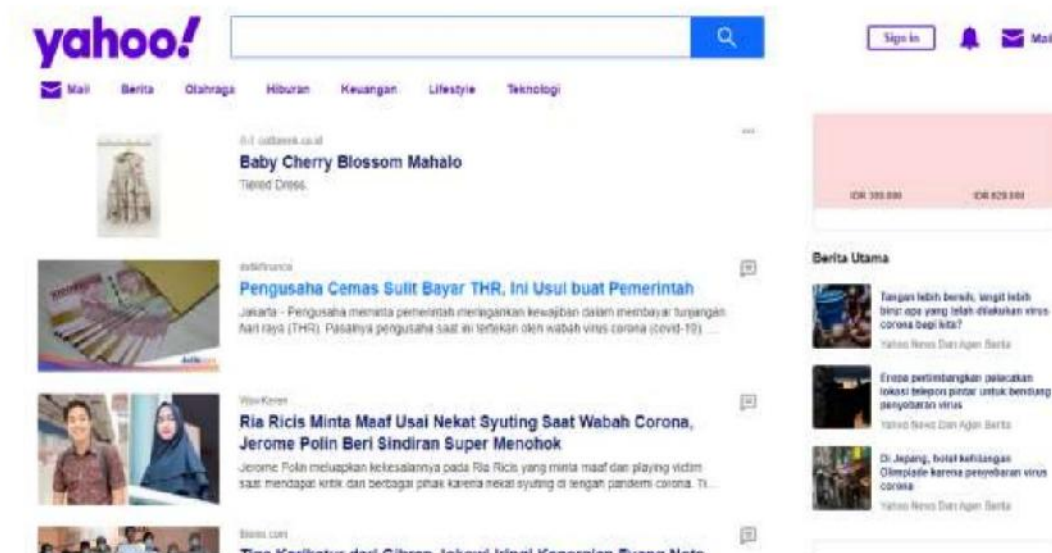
yahoo!

Sign in

Mail

Mail Berita Olahraga Hiburan Keuangan Lifestyle Teknologi

Iklan cottonink.co.id

Baby Cherry Blossom Mahalo

Tiered Dress.

IDR 355.000 IDR 829.000

detikfinance

Pengusaha Cemas Sulit Bayar THR, Ini Usul buat Pemerintah

Jakarta - Pengusaha meminta pemerintah meringankan kewajiban dalam membayar tunjangan hari raya (THR). Pasalnya pengusaha saat ini tertekan oleh wabah virus corona (covid-19). ...

Berita Utama

Tangan lebih bersih, langit lebih biru: apa yang telah dilakukan virus corona bagi kita?

Yahoo News Dan Agen Berita

Eropa pertimbangkan pelacakan lokasi telepon pintar untuk bendung penyebaran virus

Yahoo News Dan Agen Berita

Di Jepang, hotel kehilangan Olimpiade karena penyebaran virus corona

Yahoo News Dan Agen Berita

WowKeren

Ria Ricis Minta Maaf Usai Nekat Syuting Saat Wabah Corona, Jerome Polin Beri Sindiran Super Menohok

Jerome Polin meluapkan kekesalannya pada Ria Ricis yang minta maaf dan playing victim saat mendapat kritik dan berbagai pihak karena nekat syuting di tengah pandemi corona. Ti...

Bisnis.com

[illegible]